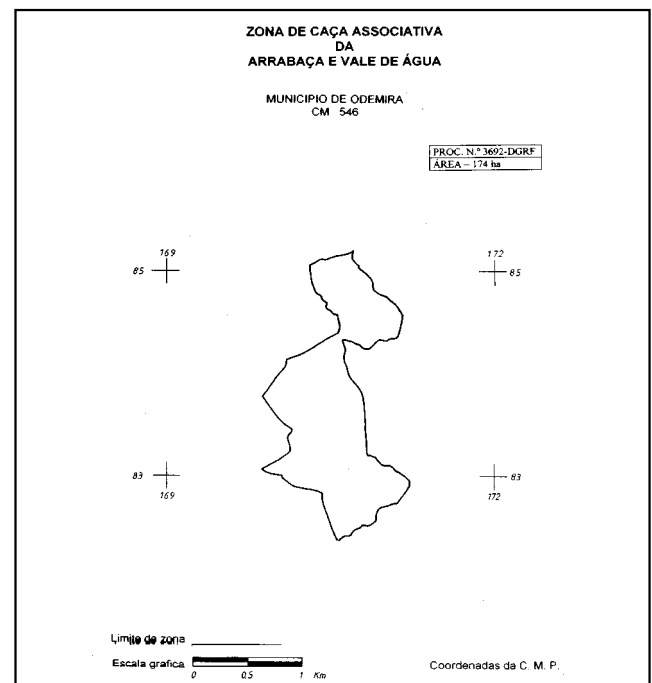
ZONA DE CAÇA ASSOCIATIVA
DA
ARRABAÇA E VALE DE ÁGUA

MUNICIPIO DE ODEMIRA
CM 546

PROC. N.º 3692-DGRF
ÁREA – 174 ha

169
85

172
85

83
169

83
172

Limite de zona

Escala grafica 0 0.5 1 Km

Coordenadas da C. M. P.